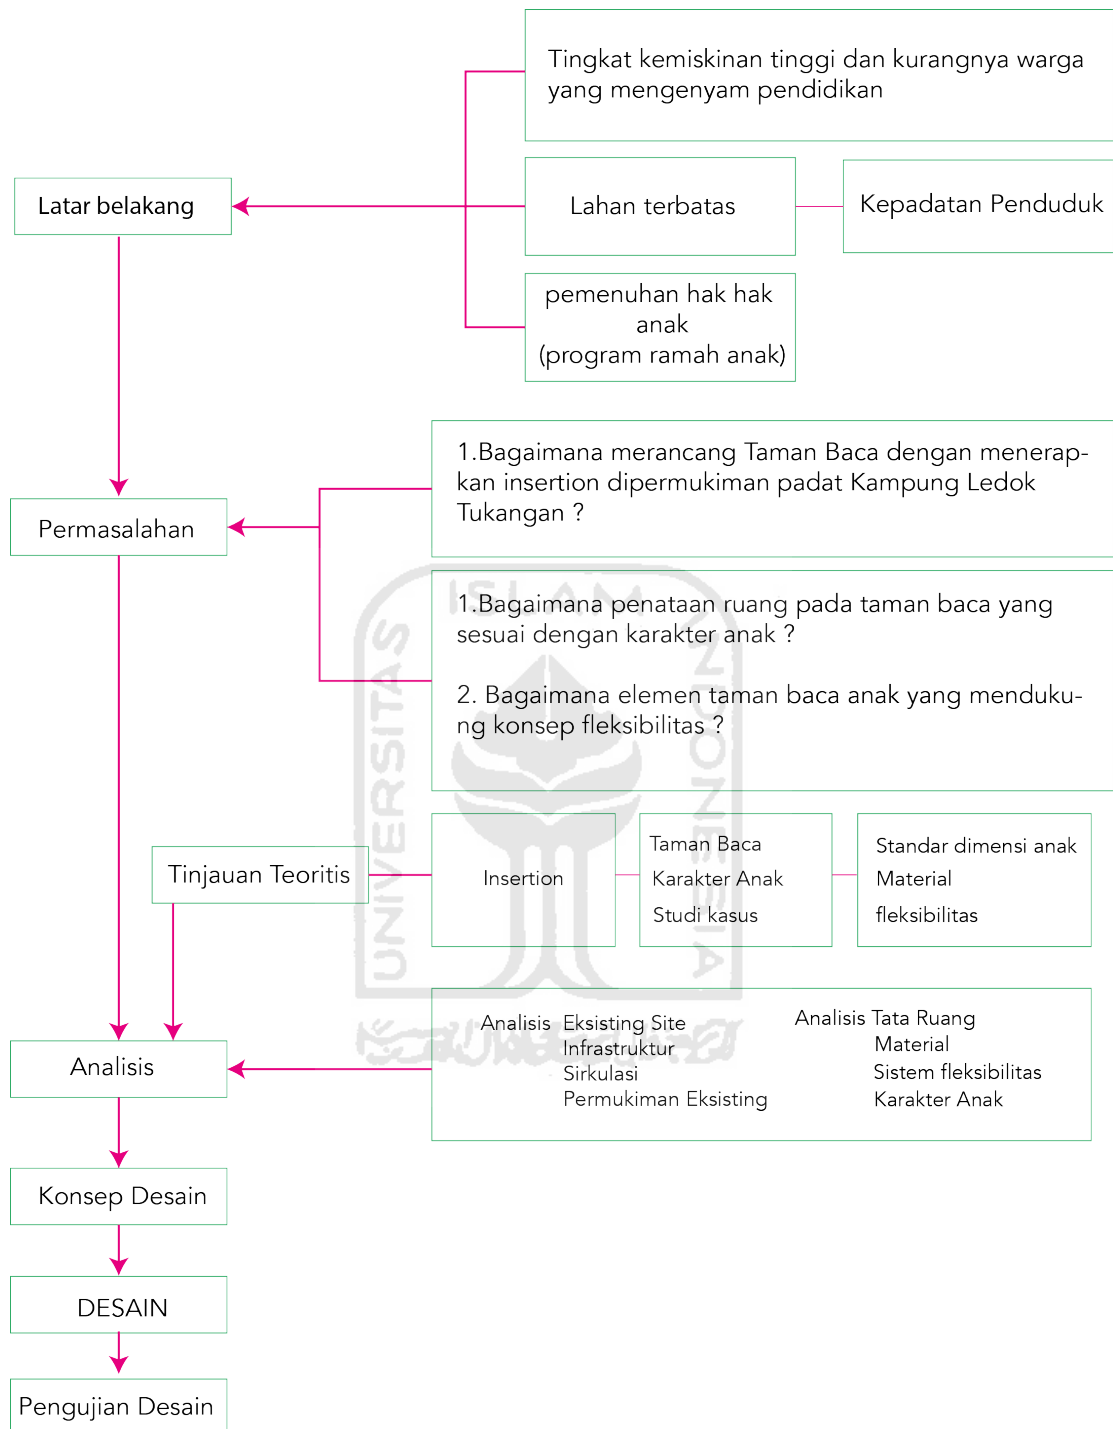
Tingkat kemiskinan tinggi dan kurangnya warga yang mengenyam pendidikan

Latar belakang

Lahan terbatas

Kepadatan Penduduk

pemenuhan hak hak anak (program ramah anak)

1.Bagaimana merancang Taman Baca dengan menerapkan insertion dipermukiman padat Kampung Ledok Tukangan ?

Permasalahan

1.Bagaimana penataan ruang pada taman baca yang sesuai dengan karakter anak ?

2. Bagaimana elemen taman baca anak yang mendukung konsep fleksibilitas ?

Tinjauan Teoritis

Insertion

Taman Baca
Karakter Anak
Studi kasus

Standar dimensi anak
Material
fleksibilitas

Analisis

Analisis Eksisting Site
Infrastruktur
Sirkulasi
Permukiman Eksisting

Analisis Tata Ruang
Material
Sistem fleksibilitas
Karakter Anak

Konsep Desain

DESAIN

Pengujian Desain